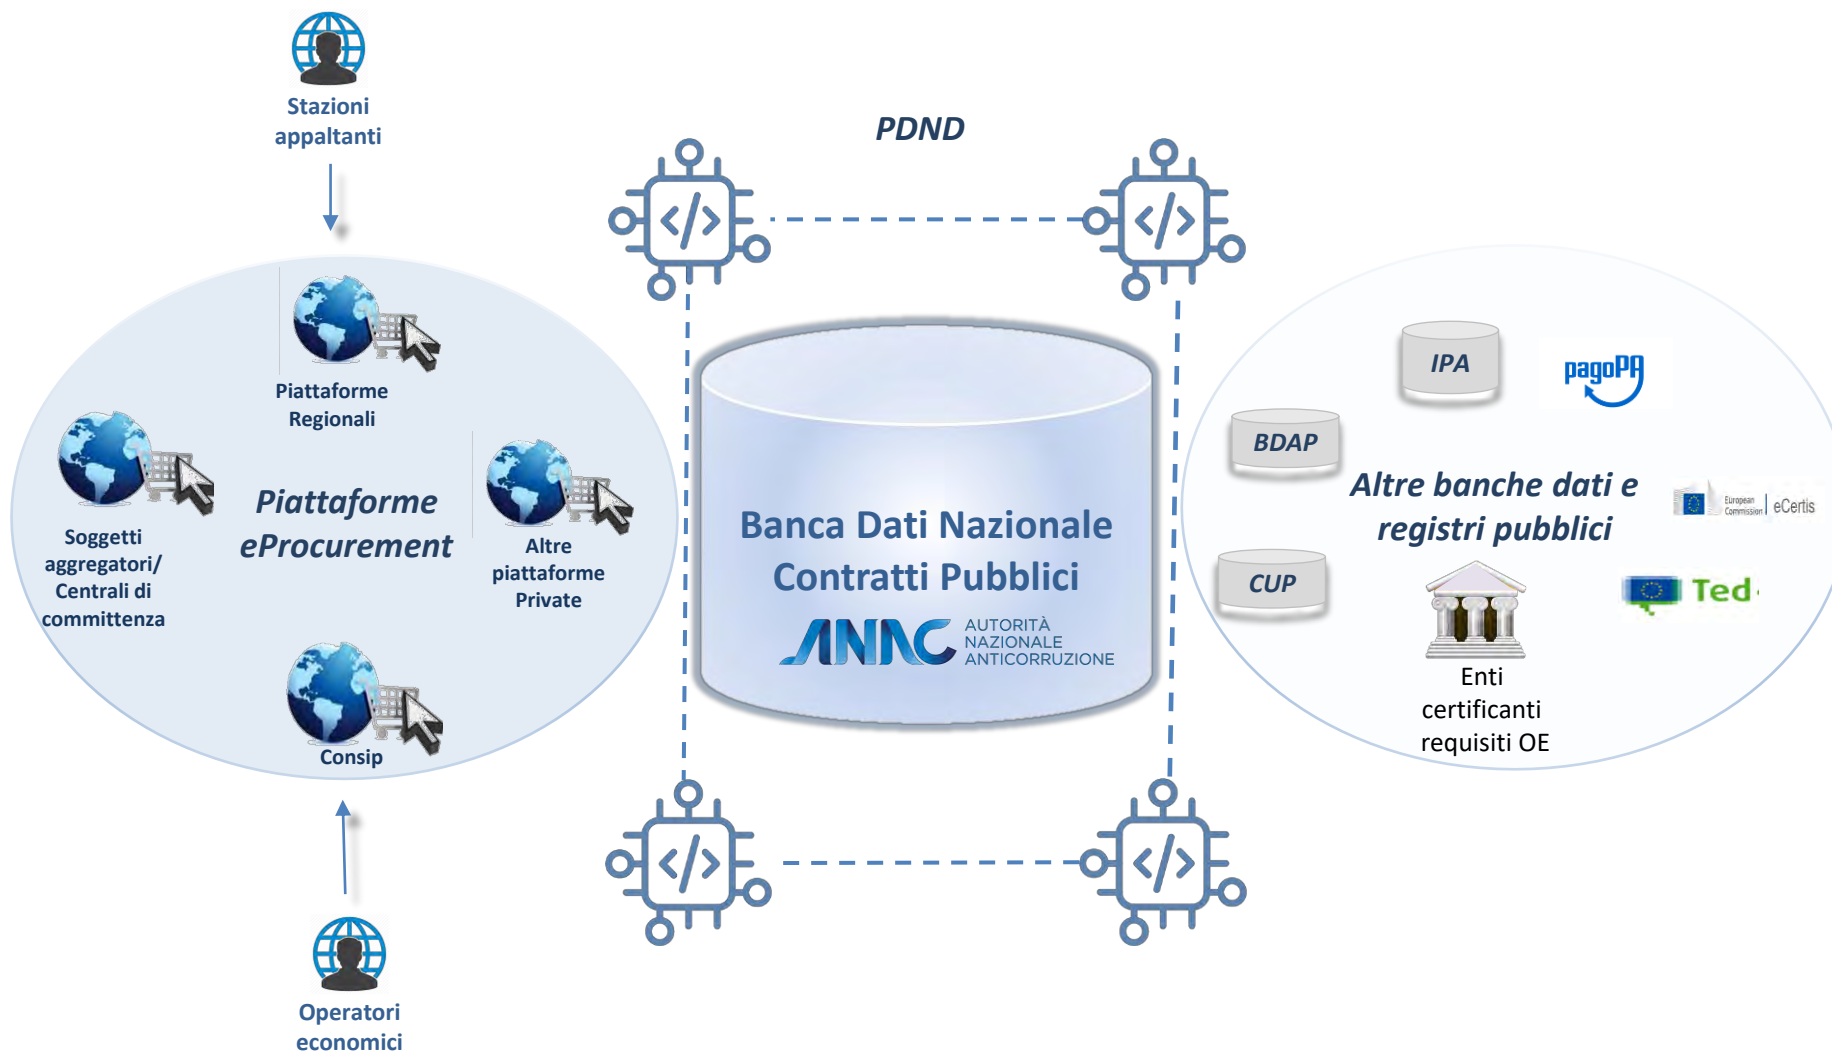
Stazioni appaltanti

PDND

Piattaforme Regionali

Soggetti aggregatori/ Centrali di committenza

Piattaforme eProcurement

Altre piattaforme Private

Consip

Operatori economici

Banca Dati Nazionale Contratti Pubblici

ANAC AUTORITÀ NAZIONALE ANTICORRUZIONE

IPA

pagoPA

BDAP

Altre banche dati e registri pubblici

European Commission | eCertis

CUP

Ted

Enti certificanti requisiti OE